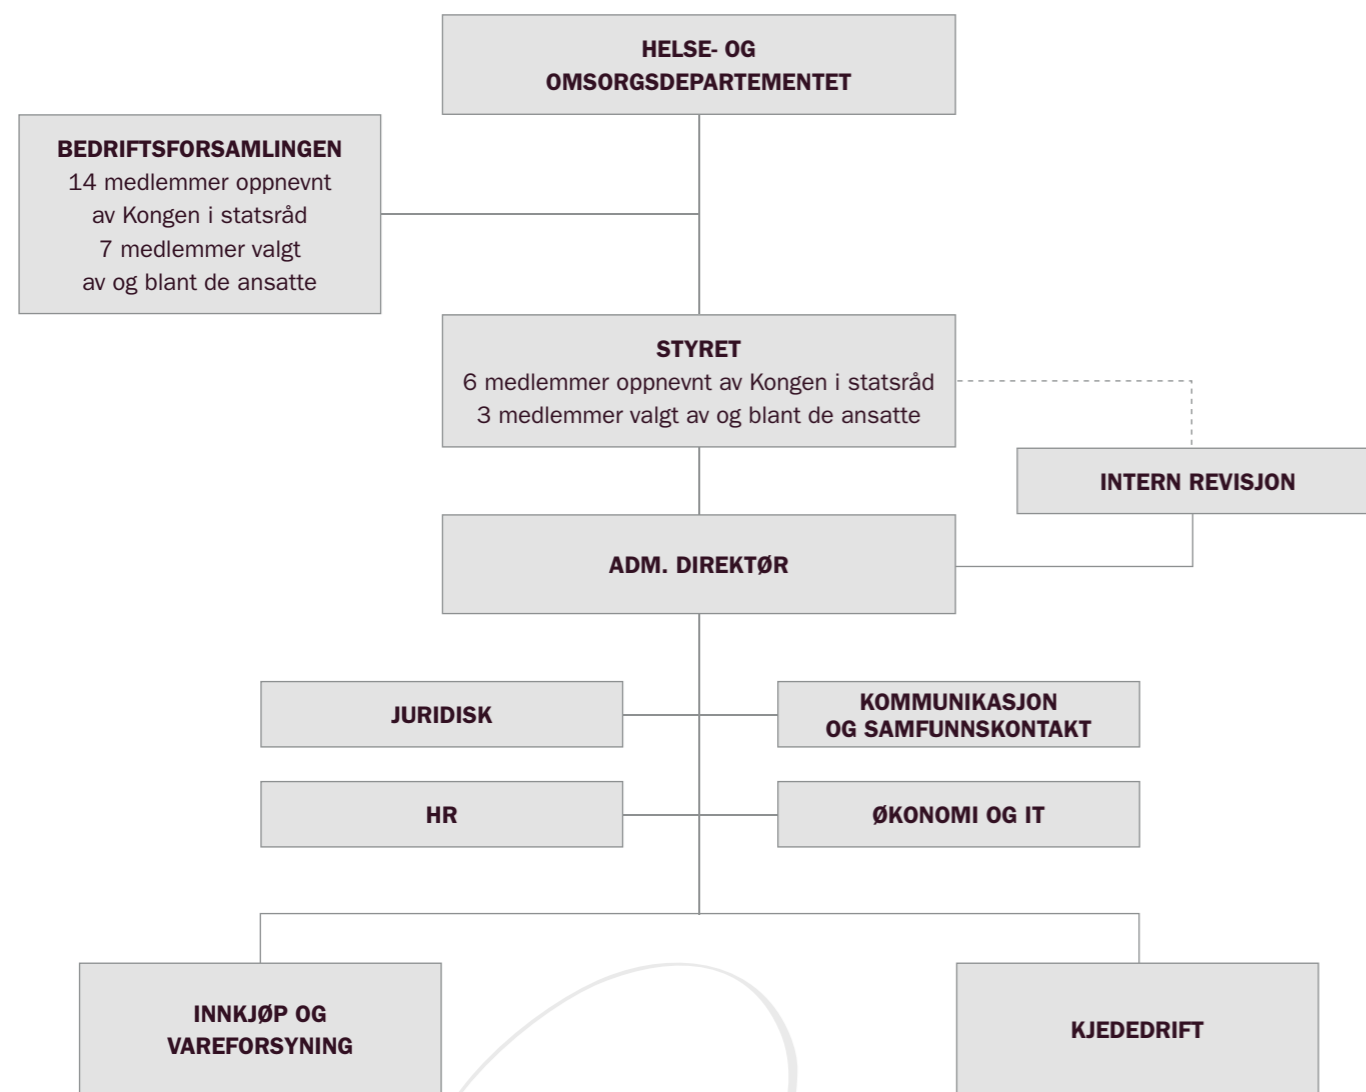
HELSE- OG OMSORGSDEPARTEMENTET

BEDRIFTSFORSAMLINGEN
14 medlemmer oppnevnt av Kongen i statsråd
7 medlemmer valgt av og blant de ansatte

STYRET
6 medlemmer oppnevnt av Kongen i statsråd
3 medlemmer valgt av og blant de ansatte

INTERN REVISJON

ADM. DIREKTØR

JURIDISK

KOMMUNIKASJON OG SAMFUNNSKONTAKT

HR

ØKONOMI OG IT

INNKJØP OG VAREFORSYNING

KJEDEDRIFT